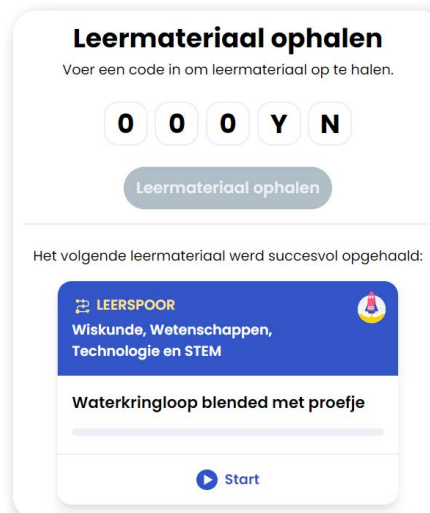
Leermateriaal ophalen

Voer een code in om leermateriaal op te halen.

0 0 0 Y N

Leermateriaal ophalen

Het volgende leermateriaal werd succesvol opgehaald:

LEERSPOOR
Wiskunde, Wetenschappen, Technologie en STEM

Waterkringloop blended met proefje

Start